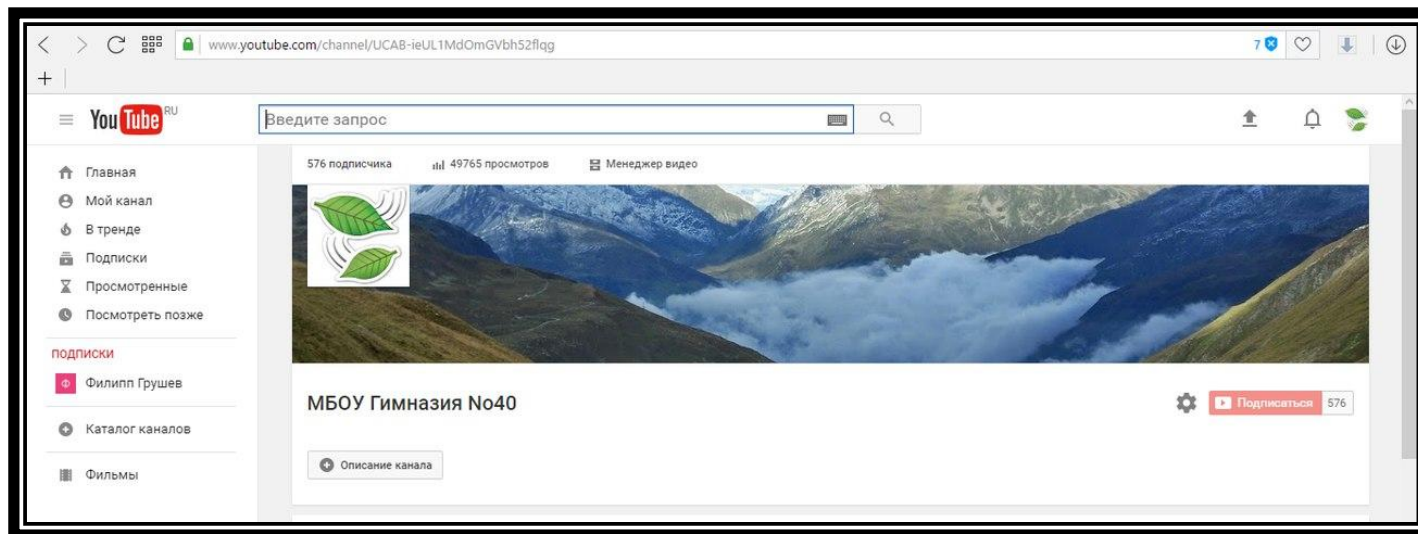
www.youtube.com/channel/UCAB-ieUL1MdOmGVbh52flqg

7

+

YouTube RU

Введите запрос

576 подписчика

49765 просмотров

Менеджер видео

Главная

Мой канал

В тренде

Подписки

Просмотренные

Посмотреть позже

ПОДПИСКИ

Ф Филипп Грушев

Каталог каналов

Фильмы

МБОУ Гимназия No40

Подписаться 576

Описание канала